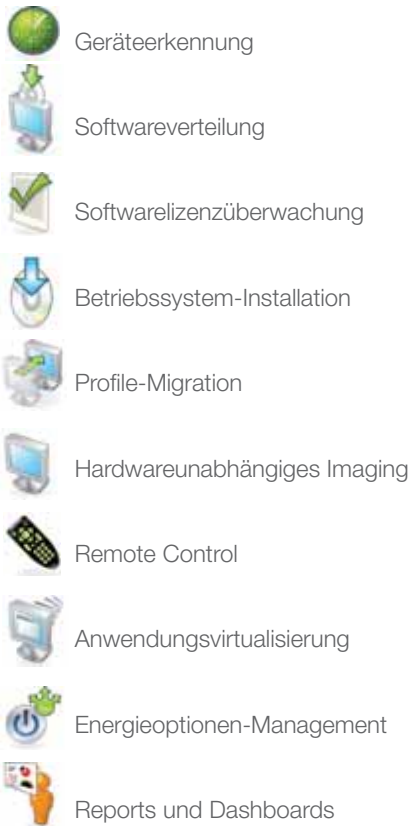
Geräteerkennung

Softwareverteilung

Softwarelizenzüberwachung

Betriebssystem-Installation

Profile-Migration

Hardwareunabhängiges Imaging

Remote Control

Anwendungsvirtualisierung

Energieoptionen-Management

Reports und Dashboards